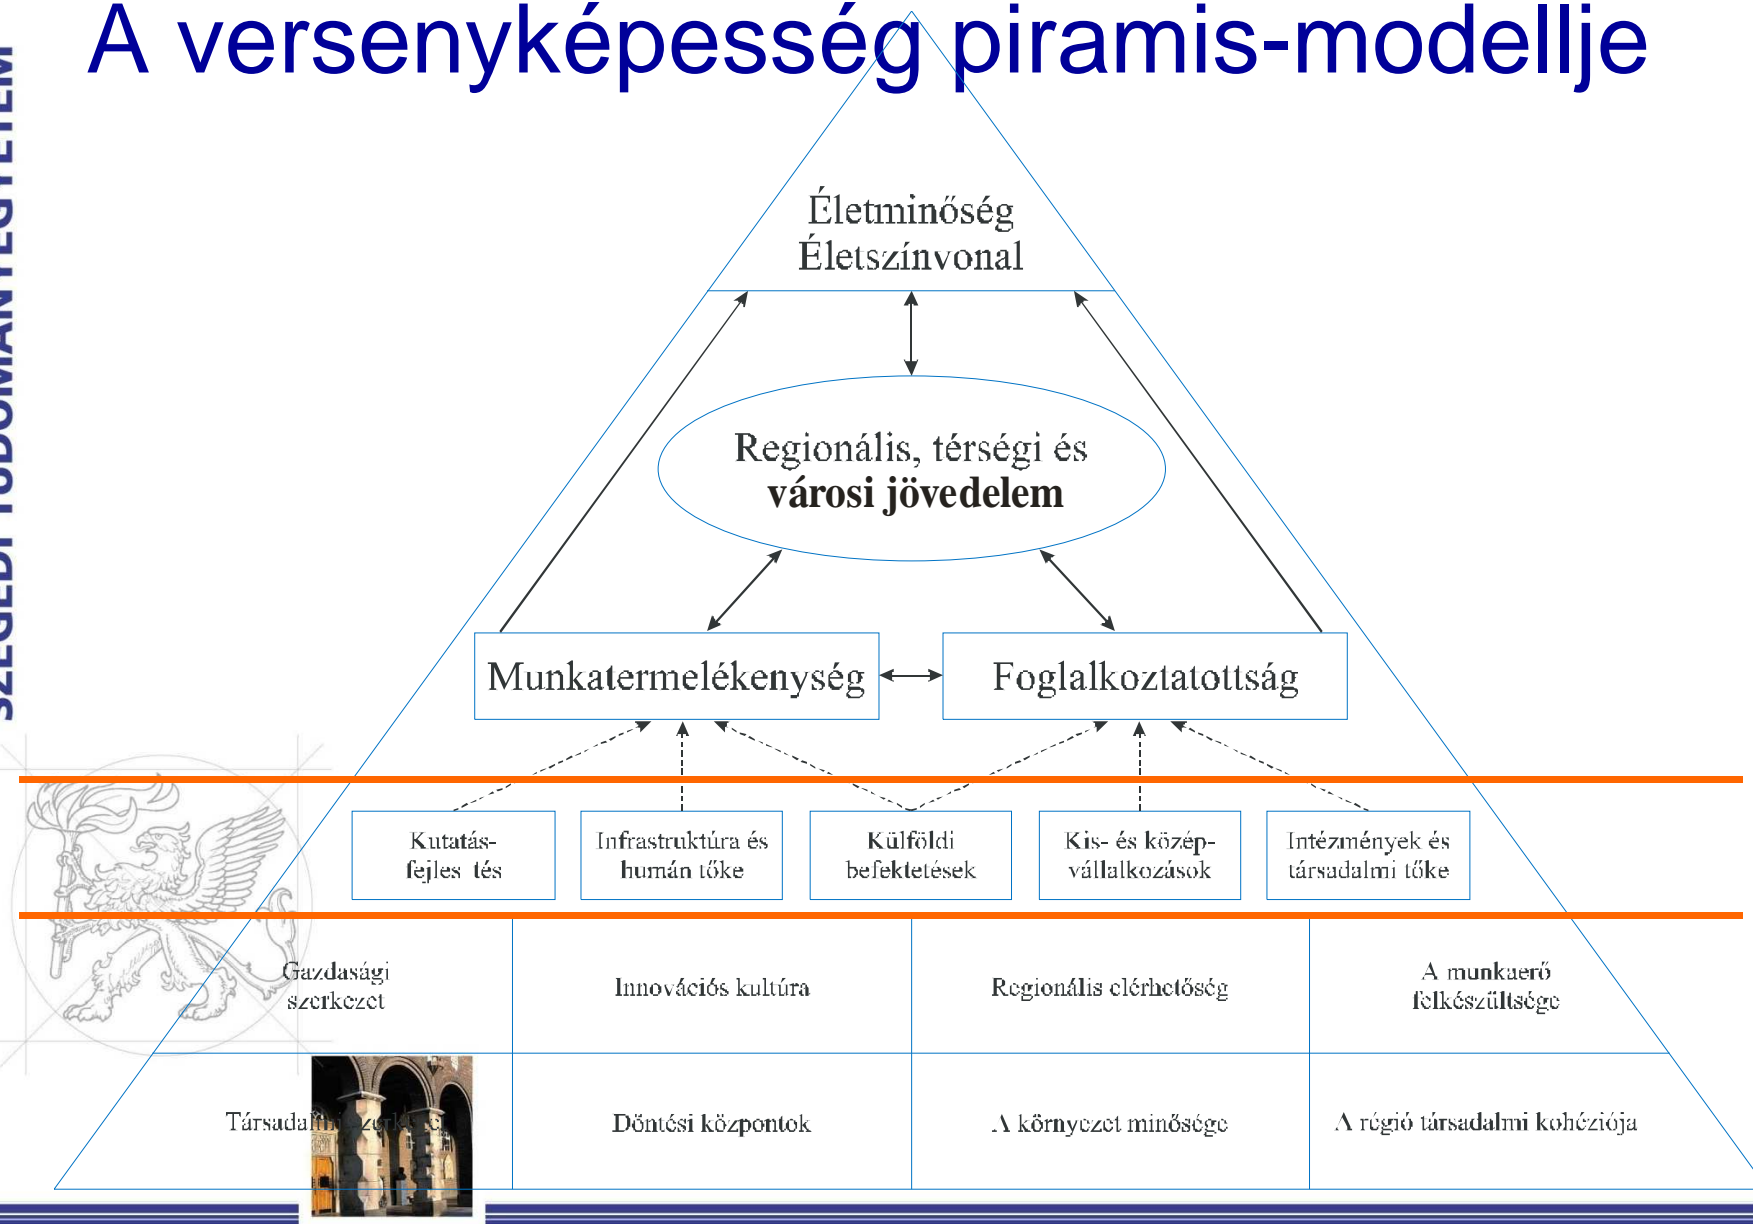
A versenyképesség piramis-modellje

SZEGEDI TUDOMÁNYEGYETEM

Életminőség
Életszínvonal

Regionális, térségi és
**városi jövedelem**

Munkatermelékenység

Foglalkoztatottság

Kutatás-fejlesztés

Infrastruktúra és humán tőke

Külföldi befektetések

Kis- és középvállalkozások

Intézmények és társadalmi tőke

| Gazdasági szerkezet | Innovációs kultúra | Regionális elérhetőség | A munkaerő felkészültsége |
|---|---|---|---|
| Társadalmi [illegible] | Döntési központok | A környezet minősége | A régió társadalmi kohéziója |